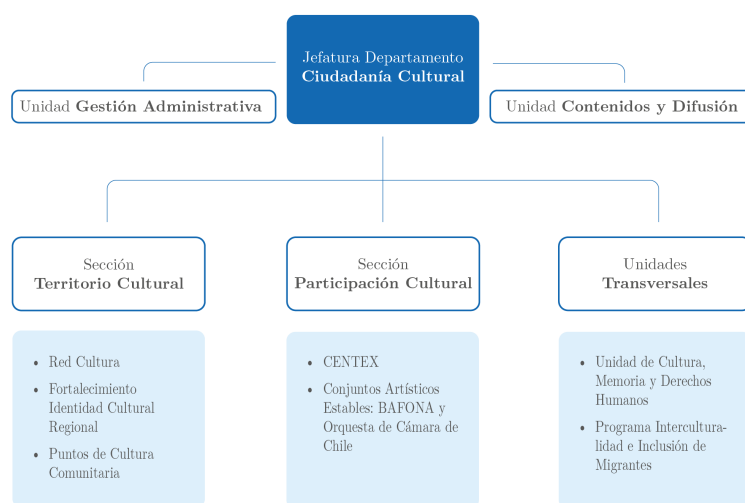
Jefatura Departamento
Ciudadanía Cultural

Unidad Gestión Administrativa

Unidad Contenidos y Difusión

Sección
Territorio Cultural

- Red Cultura
- Fortalecimiento Identidad Cultural Regional
- Puntos de Cultura Comunitaria

Sección
Participación Cultural

- CENTEX
- Conjuntos Artísticos Estables: BAFONA y Orquesta de Cámara de Chile

Unidades
Transversales

- Unidad de Cultura, Memoria y Derechos Humanos
- Programa Interculturalidad e Inclusión de Migrantes